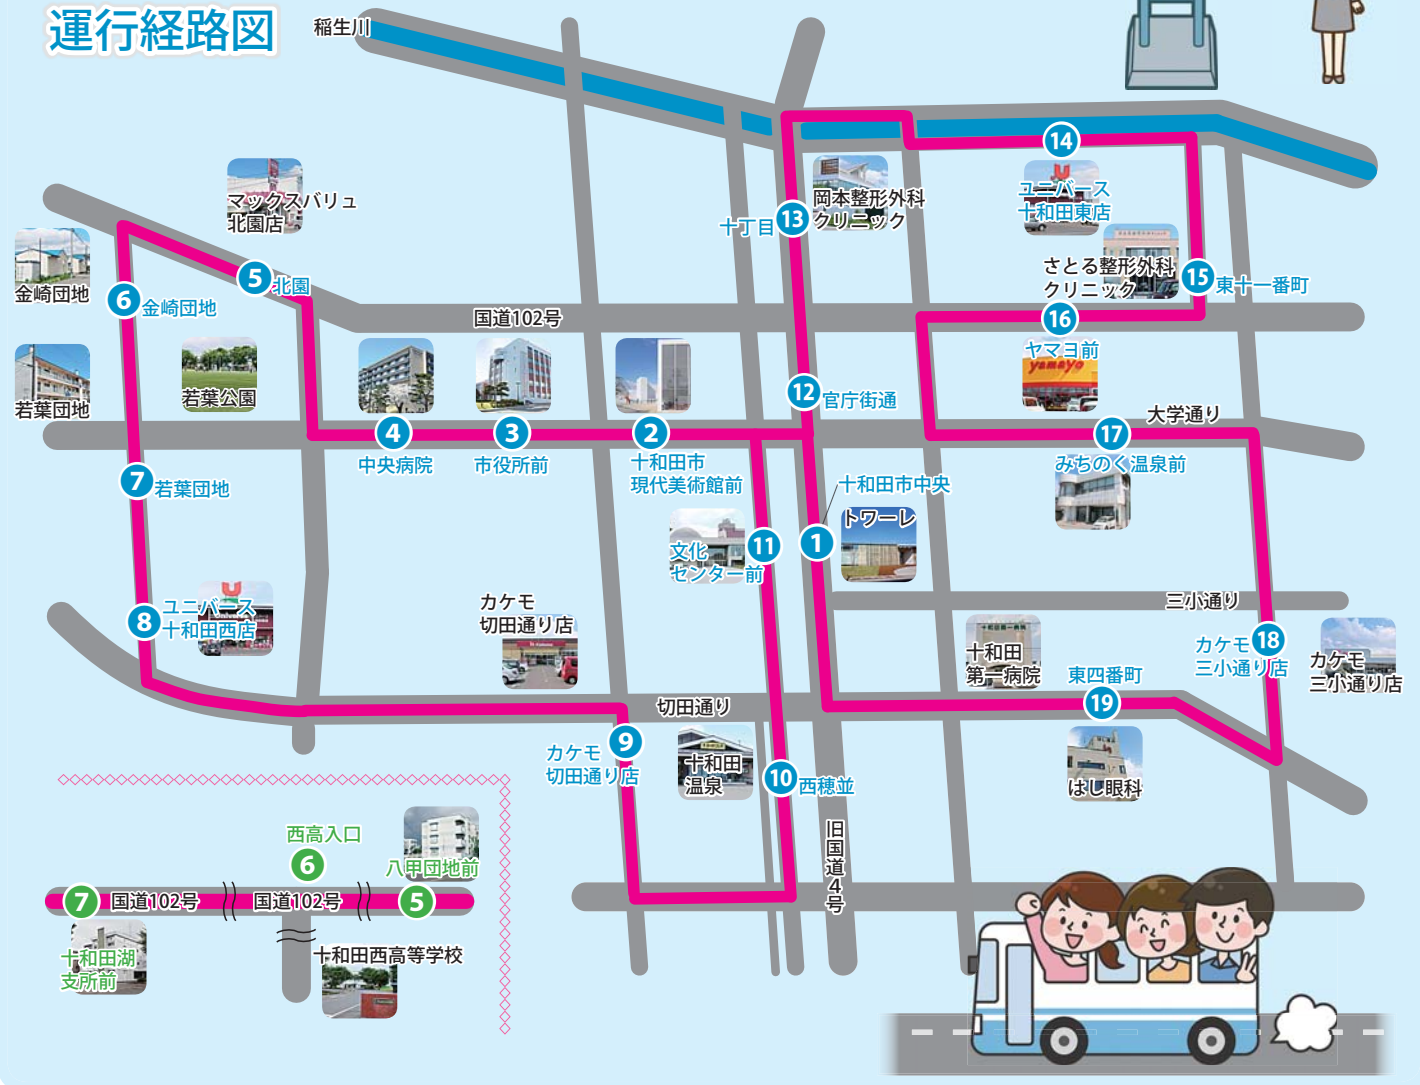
運行経路図

稲生川

14
ユニバース
十和田東店

岡本整形外科
クリニック

十丁目 13

マックスバリュ
北園店

金崎団地

6 金崎団地

5 北園

さとる整形外科
クリニック

15 東十一番町

16
ヤマヨ前

yamayo

国道102号

若葉公園

若葉団地

12 官庁街通

大学通り

4
中央病院

3
市役所前

2
十和田市
現代美術館前

17
みちのく温泉前

7 若葉団地

十和田市中央

1

トワーレ

文化
センター前 11

三小通り

8
ユニバース
十和田西店

カケモ
切田通り店

十和田
第一病院

カケモ 18
三小通り店

カケモ
三小通り店

東四番町

19

切田通り

カケモ
切田通り店 9

十和田
温泉

10 西穂並

はし眼科

旧国道4号

西高入口

6

八甲団地前

7 国道102号

国道102号

5

十和田湖
支所前

十和田西高等学校